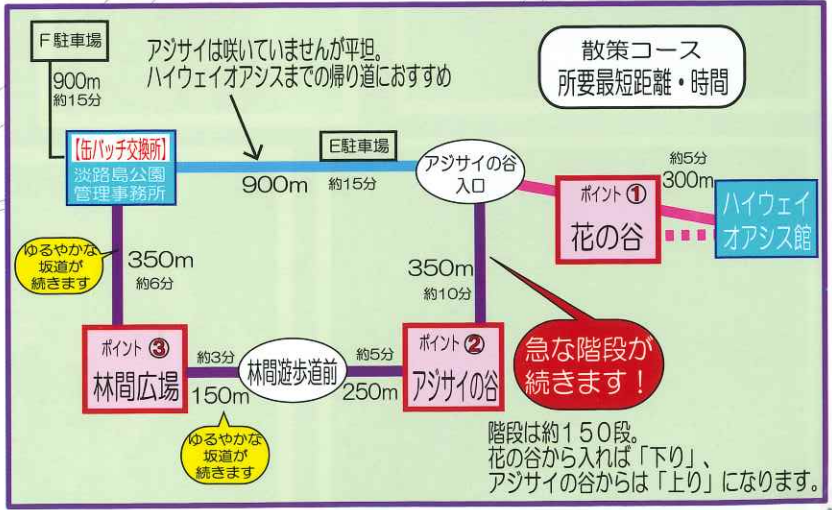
F駐車場

900m
約15分

アジサイは咲いていませんが平坦。
ハイウェイオアシスまでの帰り道におすすめ

散策コース
所要最短距離・時間

【缶バッチ交換所】
淡路島公園
管理事務所

E駐車場

900m 約15分

アジサイの谷
入口

約5分
300m

ポイント①
花の谷

ハイウェイ
オアシス館

ゆるやかな
坂道が
続きます

350m
約6分

350m
約10分

急な階段が
続きます！

ポイント③
林間広場

約3分
150m

林間遊歩道前

約5分
250m

ポイント②
アジサイの谷

ゆるやかな
坂道が
続きます

階段は約150段。
花の谷から入れば「下り」、
アジサイの谷からは「上り」になります。